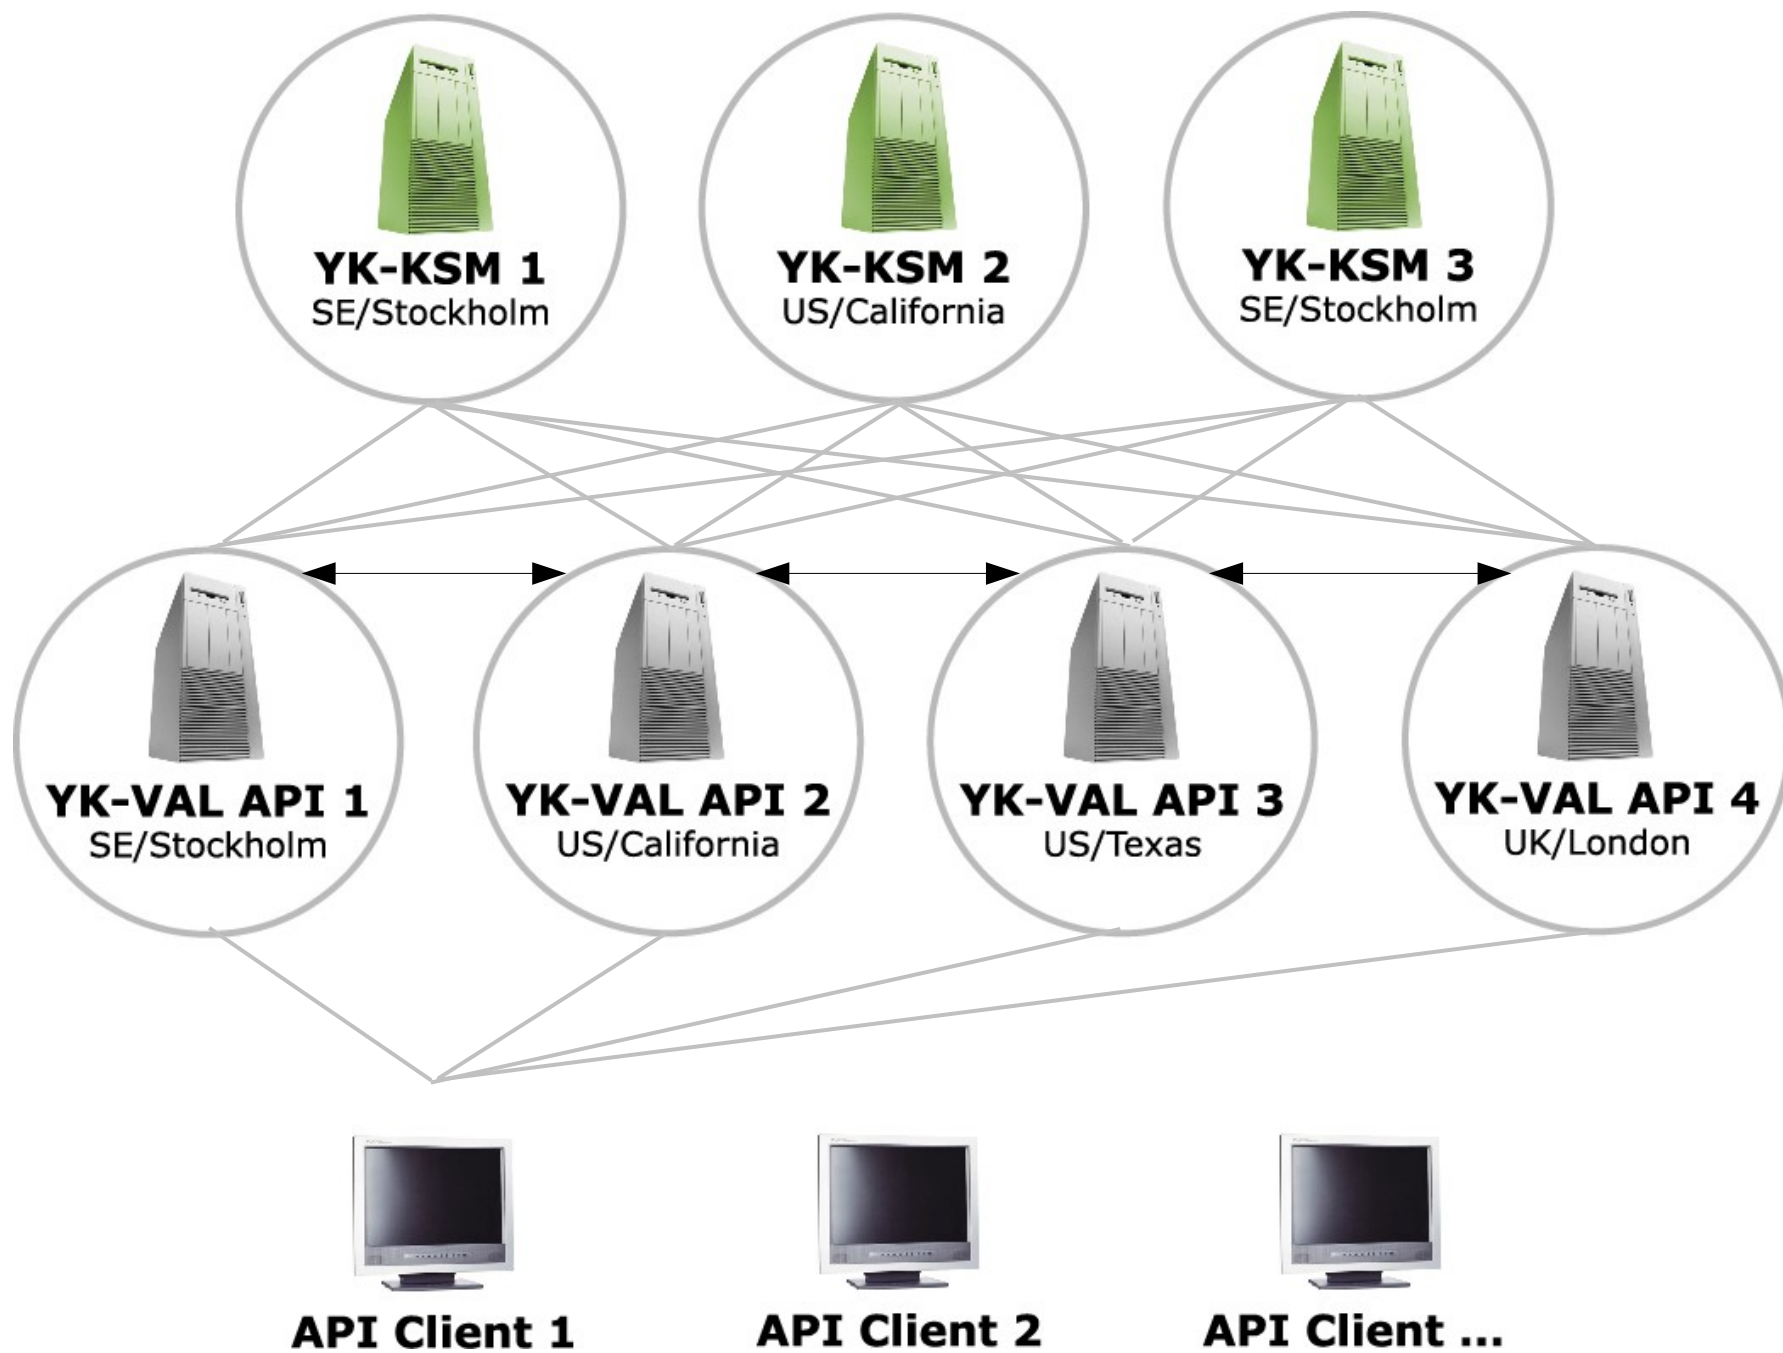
YK-KSM 1
SE/Stockholm

YK-KSM 2
US/California

YK-KSM 3
SE/Stockholm

YK-VAL API 1
SE/Stockholm

YK-VAL API 2
US/California

YK-VAL API 3
US/Texas

YK-VAL API 4
UK/London

API Client 1

API Client 2

API Client ...